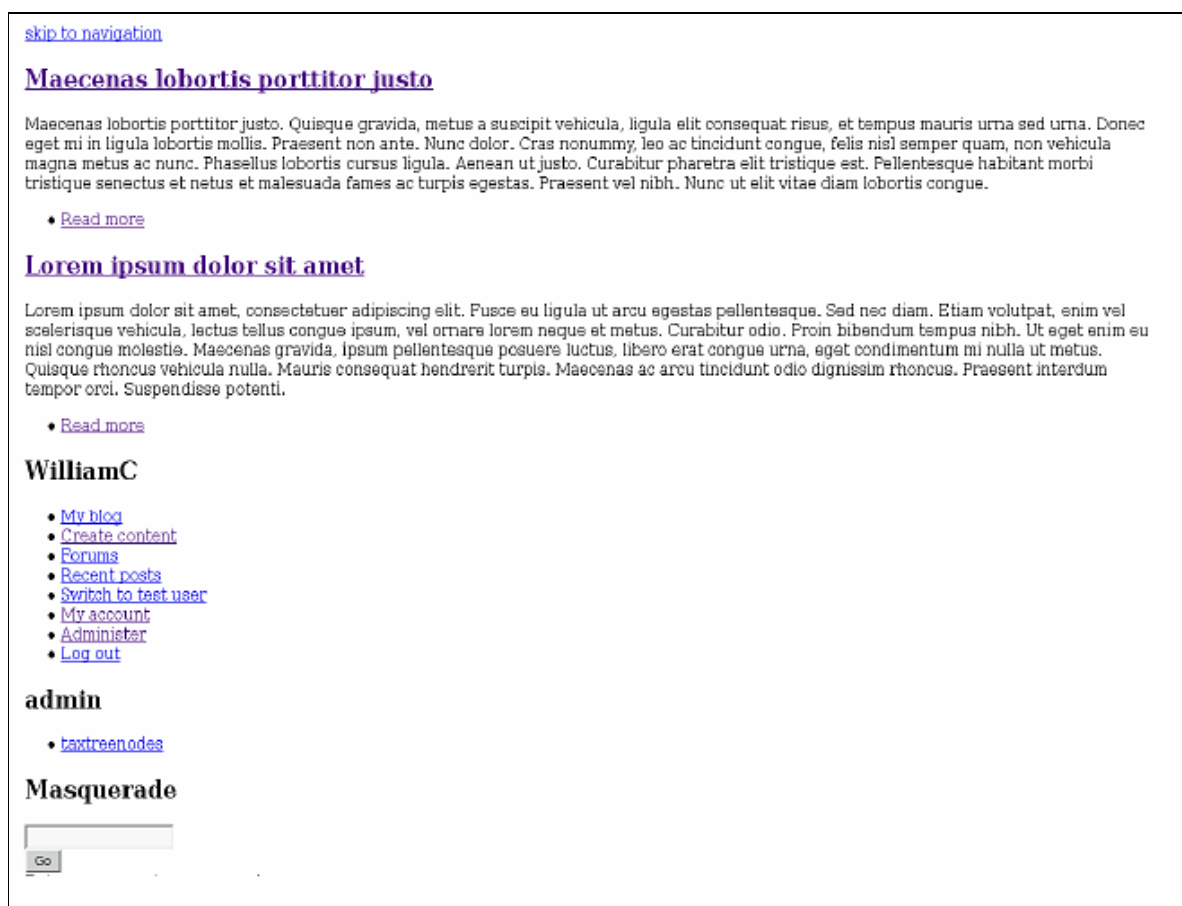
skip to navigation

Maecenas lobortis porttitor justo

Maecenas lobortis porttitor justo. Quisque gravida, metus a suscipit vehicula, ligula elit consequat risus, et tempus mauris urna sed urna. Donec eget mi in ligula lobortis mollis. Praesent non ante. Nunc dolor. Cras nonummy, leo ac tincidunt congue, felis nisl semper quam, non vehicula magna metus ac nunc. Phasellus lobortis cursus ligula. Aenean ut justo. Curabitur pharetra elit tristique est. Pellentesque habitant morbi tristique senectus et netus et malesuada fames ac turpis egestas. Praesent vel nibh. Nunc ut elit vitae diam lobortis congue.

- Read more

Lorem ipsum dolor sit amet

Lorem ipsum dolor sit amet, consectetuer adipiscing elit. Fusce eu ligula ut arcu egestas pellentesque. Sed nec diam. Etiam volutpat, enim vel scelerisque vehicula, lectus tellus congue ipsum, vel ornare lorem neque et metus. Curabitur odio. Proin bibendum tempus nibh. Ut eget enim eu nisl congue molestie. Maecenas gravida, ipsum pellentesque posuere luctus, libero erat congue urna, eget condimentum mi nulla ut metus. Quisque rhoncus vehicula nulla. Mauris consequat hendrerit turpis. Maecenas ac arcu tincidunt odio dignissim rhoncus. Praesent interdum tempor orci. Suspendisse potenti.

- Read more

WilliamC

- My blog
- Create content
- Forums
- Recent posts
- Switch to test user
- My account
- Administer
- Log out

admin

- taxtreenodes

Masquerade

Go